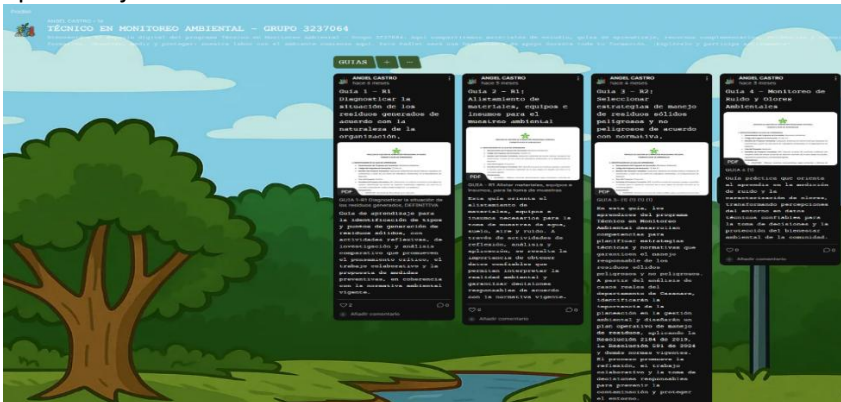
Padlet

ANGEL CASTRO + 16
TÉCNICO EN MONITOREO AMBIENTAL - GRUPO 3237064

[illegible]

GUIAS + ...

ANGEL CASTRO
hace 4 meses

Guía 1 - R1 Diagnosticar la situación de los residuos generados de acuerdo con la naturaleza de la organización.

PDF

GUIA 1-R1 Diagnosticar la situación de los residuos generados. DEFINITIVA

Guía de aprendizaje para la identificación de tipos y puntos de generación de residuos sólidos, con actividades reflexivas, de investigación y análisis comparativo que promueven el pensamiento crítico, el trabajo colaborativo y la propuesta de medidas preventivas en coherencia con la normativa ambiental vigente.

2 0

Añadir comentario

ANGEL CASTRO
hace 4 meses

Guía 2 - R1: Alistamiento de materiales, equipos e insumos para el muestreo ambiental

PDF

GUIA - R1 Alistar materiales, equipos e insumos para la toma de muestras

Esta guía orienta el alistamiento de materiales, equipos e insumos necesarios para la toma de muestras de agua, suelo, aire y ruido. A través de actividades de reflexión, análisis y selección, se resalta la importancia de obtener datos confiables que permitan interpretar la realidad ambiental y garantizar decisiones responsables de acuerdo con la normativa vigente.

0 0

Añadir comentario

ANGEL CASTRO
hace 4 meses

Guía 3 - R2: Seleccionar estrategias de manejo de residuos sólidos peligrosos y no peligrosos de acuerdo con normativa.

PDF

GUIA 3- R2 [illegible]

En esta guía, los aprendices del programa Técnico en Monitoreo Ambiental desarrollan competencias para planificar estrategias técnicas y normativas que garanticen el manejo responsable de los residuos sólidos peligrosos y no peligrosos. A partir del análisis de casos reales del departamento de Casanare, identificarán la importancia de la planeación en la gestión ambiental y diseñarán un plan operativo de manejo de residuos, aplicando la Resolución 2184 de 2019, la Resolución 591 de 2024 y demás normas vigentes. El proceso promueve la reflexión, el trabajo colaborativo y la toma de decisiones responsables para prevenir la contaminación y proteger el entorno.

ANGEL CASTRO
hace 4 meses

Guía 4 - Monitoreo de Ruido y Olores Ambientales

PDF

GUIA 4 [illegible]

Guía práctica que orienta al aprendiz en la medición de ruido y la caracterización de olores, transformando percepciones del entorno en datos técnicos confiables para la toma de decisiones y la protección del bienestar ambiental de la comunidad.

0

Añadir comentario